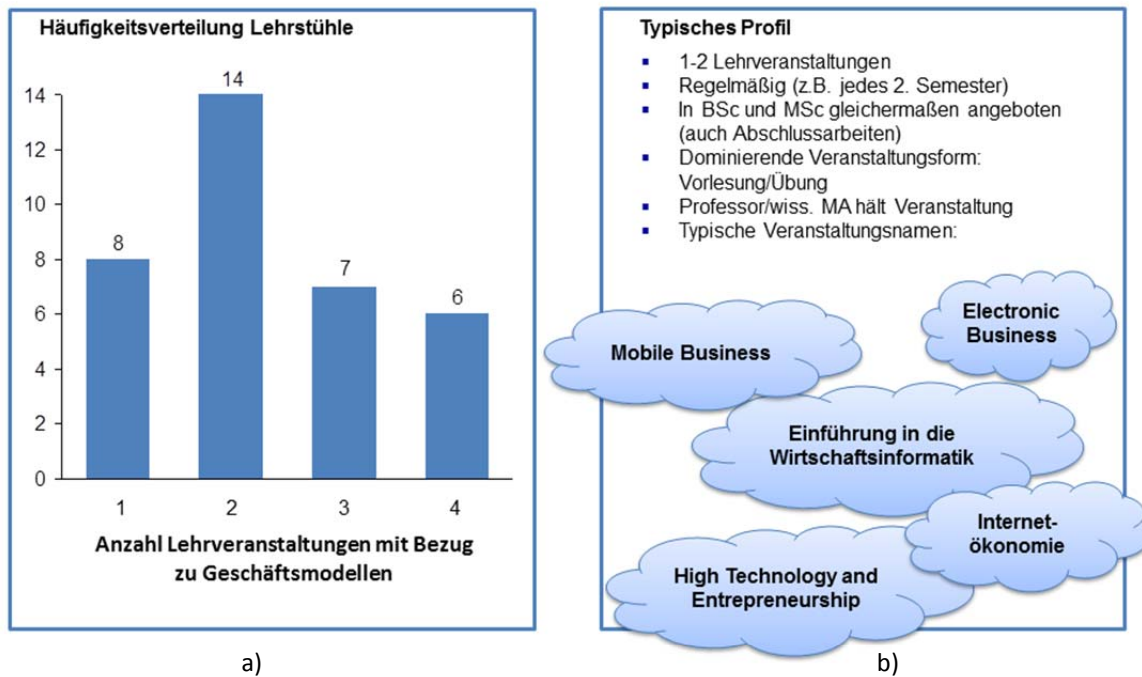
Häufigkeitsverteilung Lehrstühle

14
12
10
8
6
4
2
0

8
14
7
6

1
2
3
4

Anzahl Lehrveranstaltungen mit Bezug zu Geschäftsmodellen

a)

Typisches Profil

- 1-2 Lehrveranstaltungen
- Regelmäßig (z.B. jedes 2. Semester)
- In BSc und MSc gleichermaßen angeboten (auch Abschlussarbeiten)
- Dominierende Veranstaltungsform: Vorlesung/Übung
- Professor/wiss. MA hält Veranstaltung
- Typische Veranstaltungsnamen:

Electronic Business

Mobile Business

Einführung in die Wirtschaftsinformatik

Internet-ökonomie

High Technology and Entrepreneurship

b)